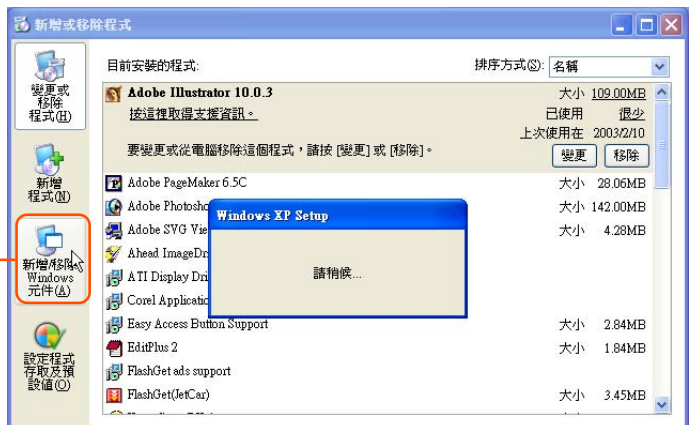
新增或移除程式

變更或移除程式(H)

新增程式(N)

新增/移除 Windows 元件(A)

設定程式存取及預設值(O)

目前安裝的程式:

排序方式(S): 名稱

Adobe Illustrator 10.0.3

大小 109.00MB

按這裡取得支援資訊。

已使用 很少

上次使用在 2003/2/10

要變更或從電腦移除這個程式，請按 [變更] 或 [移除]。

變更 移除

Adobe PageMaker 6.5C 大小 28.06MB

Adobe Photosho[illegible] 大小 142.00MB

Adobe SVG Vie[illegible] 大小 4.28MB

Ahead ImageDr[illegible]

ATI Display Dri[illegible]

Corel Applicatio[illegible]

Easy Access Button Support 大小 2.84MB

EditPlus 2 大小 1.84MB

FlashGet ads support

FlashGet(JetCar) 大小 3.45MB

Windows XP Setup

請稍候...